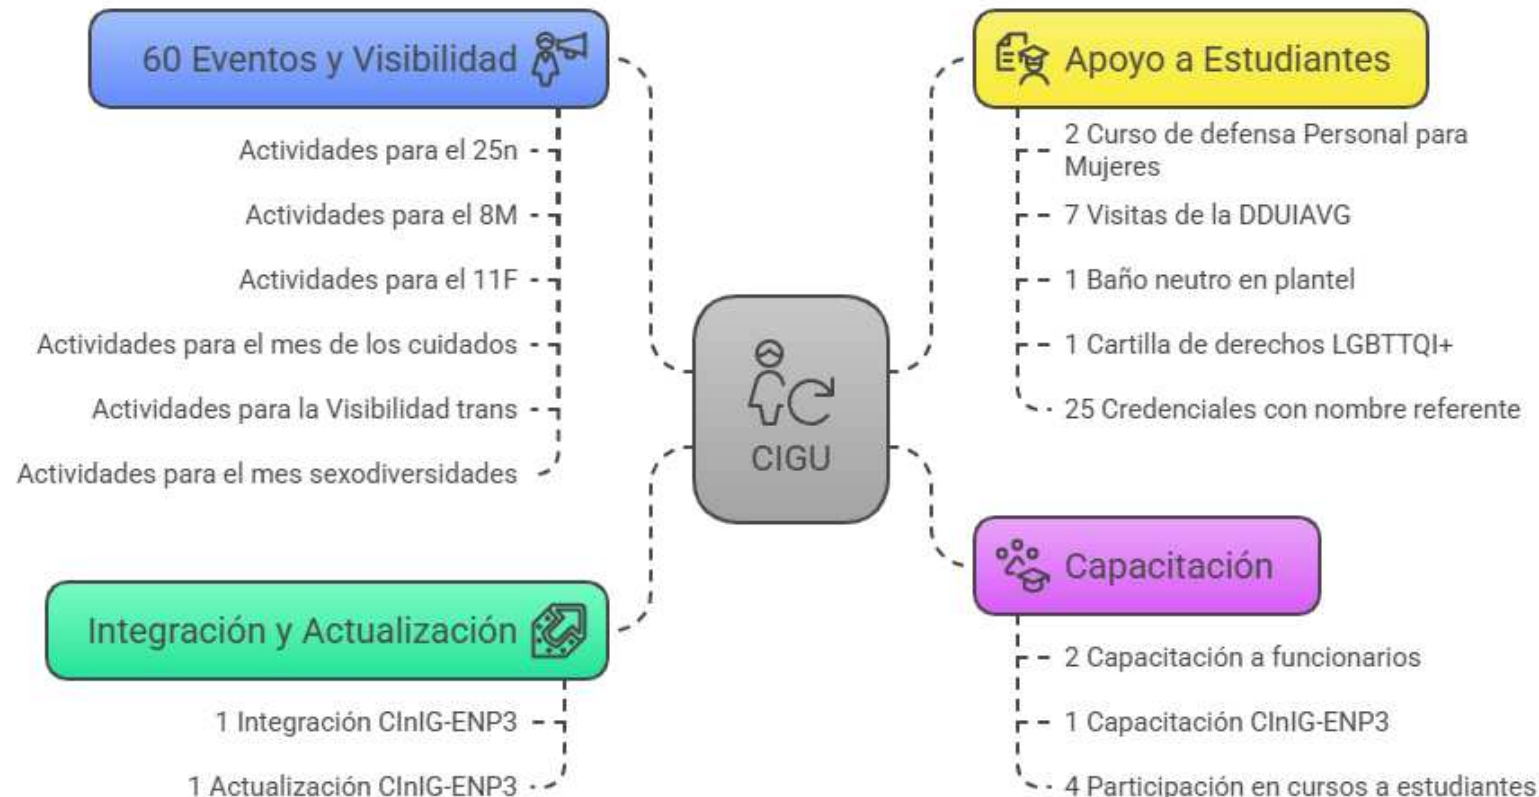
60 Eventos y Visibilidad

Actividades para el 25n

Actividades para el 8M

Actividades para el 11F

Actividades para el mes de los cuidados

Actividades para la Visibilidad trans

Actividades para el mes sexodiversidades

Apoyo a Estudiantes

2 Curso de defensa Personal para Mujeres

7 Visitas de la DDUIAVG

1 Baño neutro en plantel

1 Cartilla de derechos LGBTTQI+

25 Credenciales con nombre referente

CIGU

Integración y Actualización

1 Integración CInIG-ENP3

1 Actualización CInIG-ENP3

Capacitación

2 Capacitación a funcionarios

1 Capacitación CInIG-ENP3

4 Participación en cursos a estudiantes